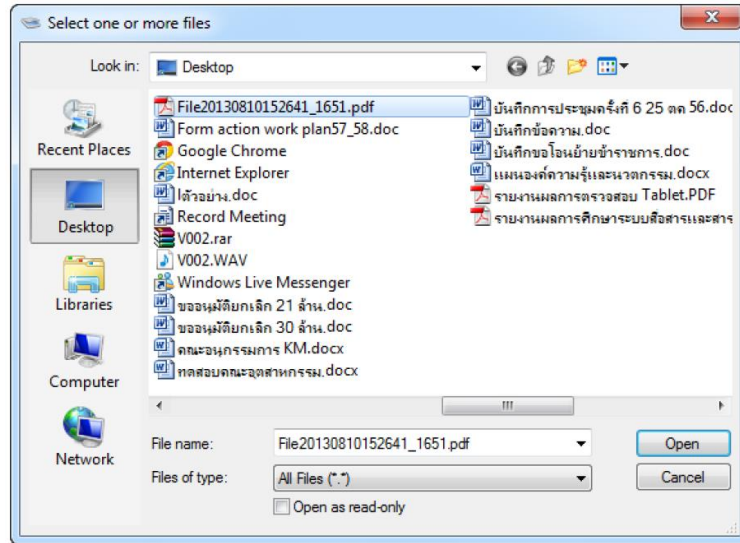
Select one or more files

Look in: Desktop

Recent Places
Desktop
Libraries
Computer
Network

File20130810152641_1651.pdf
Form action work plan57_58.doc
Google Chrome
Internet Explorer
ใต้วอย่าง.doc
Record Meeting
V002.rar
V002.WAV
Windows Live Messenger
ขออนุมัติยกเลิก 21 ล้าน.doc
ขออนุมัติยกเลิก 30 ล้าน.doc
คณะอนุกรรมการ KM.docx
ทดสอบคณะอุตสาหกรรม.docx
บันทึกการประชุมครั้งที่ 6 25 ตค 56.doc
บันทึกข้อความ.doc
บันทึกขอโอนย้ายข้าราชการ.doc
แผนองค์ความรู้และนวตกรรม.docx
รายงานผลการตรวจสอบ Tablet.PDF
รายงานผลการศึกษาระบบสื่อสารและสาร

File name: File20130810152641_1651.pdf
Files of type: All Files (*.*)
Open as read-only
Open
Cancel